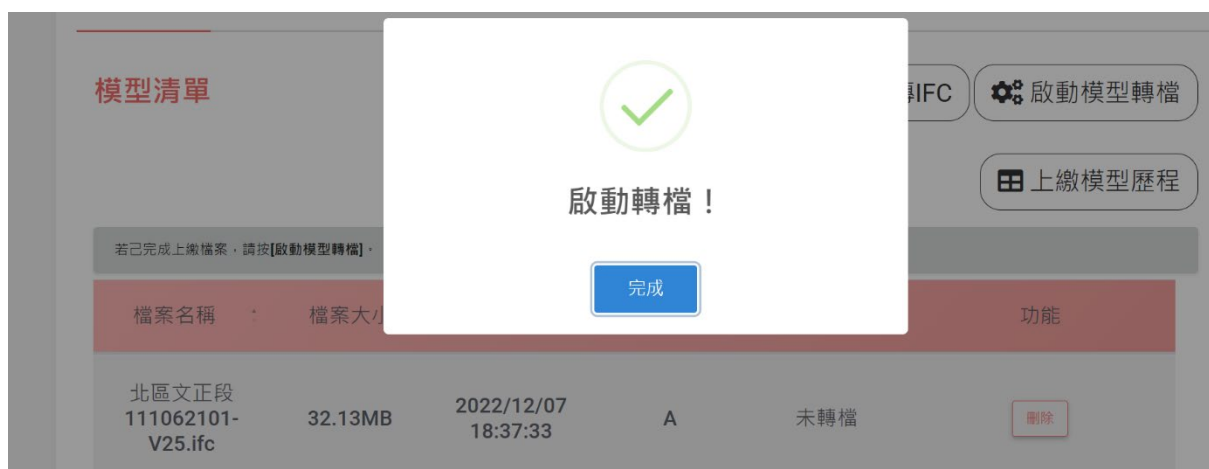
模型清單

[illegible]IFC

啟動模型轉檔

上繳模型歷程

啟動轉檔！

完成

若己完成上繳檔案，請按[啟動模型轉檔]，

| 檔案名稱 | 檔案大小 | | | | 功能 |
|---|---|---|---|---|---|
| 北區文正段 111062101-V25.ifc | 32.13MB | 2022/12/07 18:37:33 | A | 未轉檔 | 刪除 |